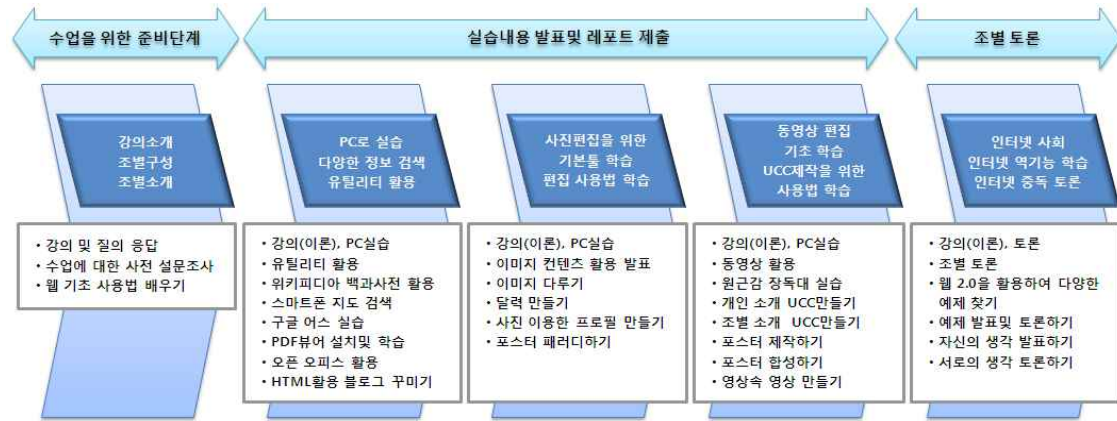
수업을 위한 준비단계

실습내용 발표및 레포트 제출

조별 토론

강의소개
조별구성
조별소개

PC로 실습
다양한 정보 검색
유틸리티 활용

사진편집을 위한
기본툴 학습
편집 사용법 학습

동영상 편집
기초 학습
UCC제작을 위한
사용법 학습

인터넷 사회
인터넷 역기능 학습
인터넷 중독 토론

· 강의 및 질의 응답
· 수업에 대한 사전 설문조사
· 웹 기초 사용법 배우기

· 강의(이론), PC실습
· 유틸리티 활용
· 위키피디아 백과사전 활용
· 스마트폰 지도 검색
· 구글 어스 실습
· PDF뷰어 설치및 학습
· 오픈 오피스 활용
· HTML활용 블로그 꾸미기

· 강의(이론), PC실습
· 이미지 컨텐츠 활용 발표
· 이미지 다루기
· 달력 만들기
· 사진 이용한 프로필 만들기
· 포스터 패러디하기

· 강의(이론), PC실습
· 동영상 활용
· 원근감 장독대 실습
· 개인 소개 UCC만들기
· 조별 소개 UCC만들기
· 포스터 제작하기
· 포스터 합성하기
· 영상속 영상 만들기

· 강의(이론), 토론
· 조별 토론
· 웹 2.0을 활용하여 다양한 예제 찾기
· 예제 발표및 토론하기
· 자신의 생각 발표하기
· 서로의 생각 토론하기